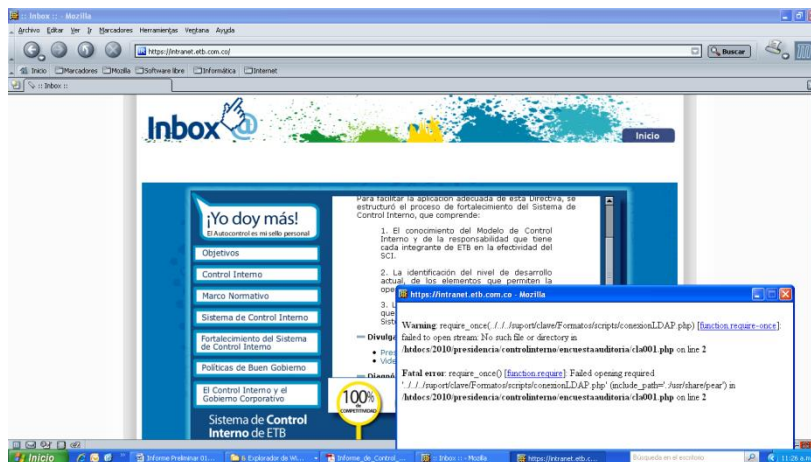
:: Inbox :: - Mozilla

Archivo Editar Ver Ir Marcadores Herramientas Ventana Ayuda

https://intranet.etb.com.co/

Buscar

Inicio Marcadores Mozilla Software libre Informática Internet

:: Inbox ::

Inbox

Inicio

¡Yo doy más!
El Autocontrol es mi sello personal

Objetivos

Control Interno

Marco Normativo

Sistema de Control Interno

Fortalecimiento del Sistema de Control Interno

Políticas de Buen Gobierno

El Control Interno y el Gobierno Corporativo

100%
COMPETITIVIDAD

Sistema de Control Interno de ETB

Para facilitar la aplicación adecuada de esta Directiva, se estructuró el proceso de fortalecimiento del Sistema de Control Interno, que comprende:

1. El conocimiento del Modelo de Control Interno y de la responsabilidad que tiene cada integrante de ETB en la efectividad del SCI.

2. La identificación del nivel de desarrollo actual, de los elementos que permiten la ope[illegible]

3. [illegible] que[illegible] Sist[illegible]

Divulg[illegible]

Pres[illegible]
Vide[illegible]

Diagn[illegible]

https://intranet.etb.com.co - Mozilla

Warning: require_once(../../../suport/clave/Formatos/scripts/conexionLDAP.php) [function.require-once]: failed to open stream: No such file or directory in /htdocs/2010/presidencia/controlinterno/encuestaauditoria/cla001.php on line 2

Fatal error: require_once() [function.require]: Failed opening required '../../../suport/clave/Formatos/scripts/conexionLDAP.php' (include_path='.:/usr/share/pear') in /htdocs/2010/presidencia/controlinterno/encuestaauditoria/cla001.php on line 2

Inicio

Informe Preliminar 01...

6 Explorador de Wi...

Informe_de_Control_...

:: Inbox :: - Mozilla

https://intranet.etb.c...

Búsqueda en el escritorio

11:26 a.m.